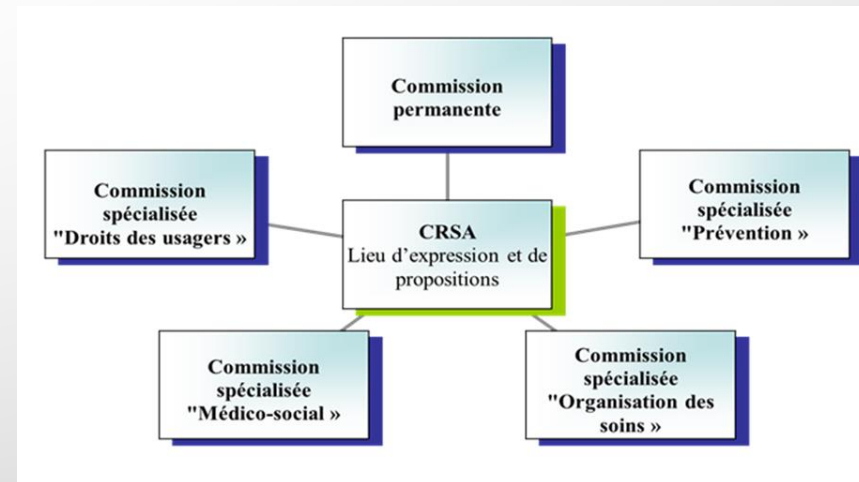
Commission permanente

Commission spécialisée "Droits des usagers »

CRSA
Lieu d’expression et de propositions

Commission spécialisée "Prévention »

Commission spécialisée "Médico-social »

Commission spécialisée "Organisation des soins »